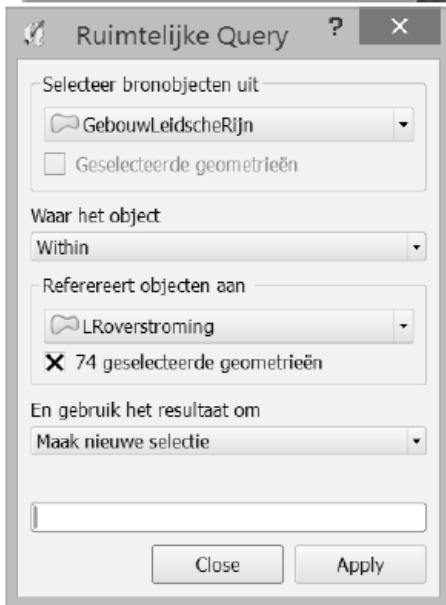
Ruimtelijke Query ? ×

Selecteer bronobjecten uit

GebouwLeidscheRijn

Geselecteerde geometrieën

Waar het object

Within

Refereert objecten aan

LRoverstroming

✕ 74 geselecteerde geometrieën

En gebruik het resultaat om

Maak nieuwe selectie

Close Apply